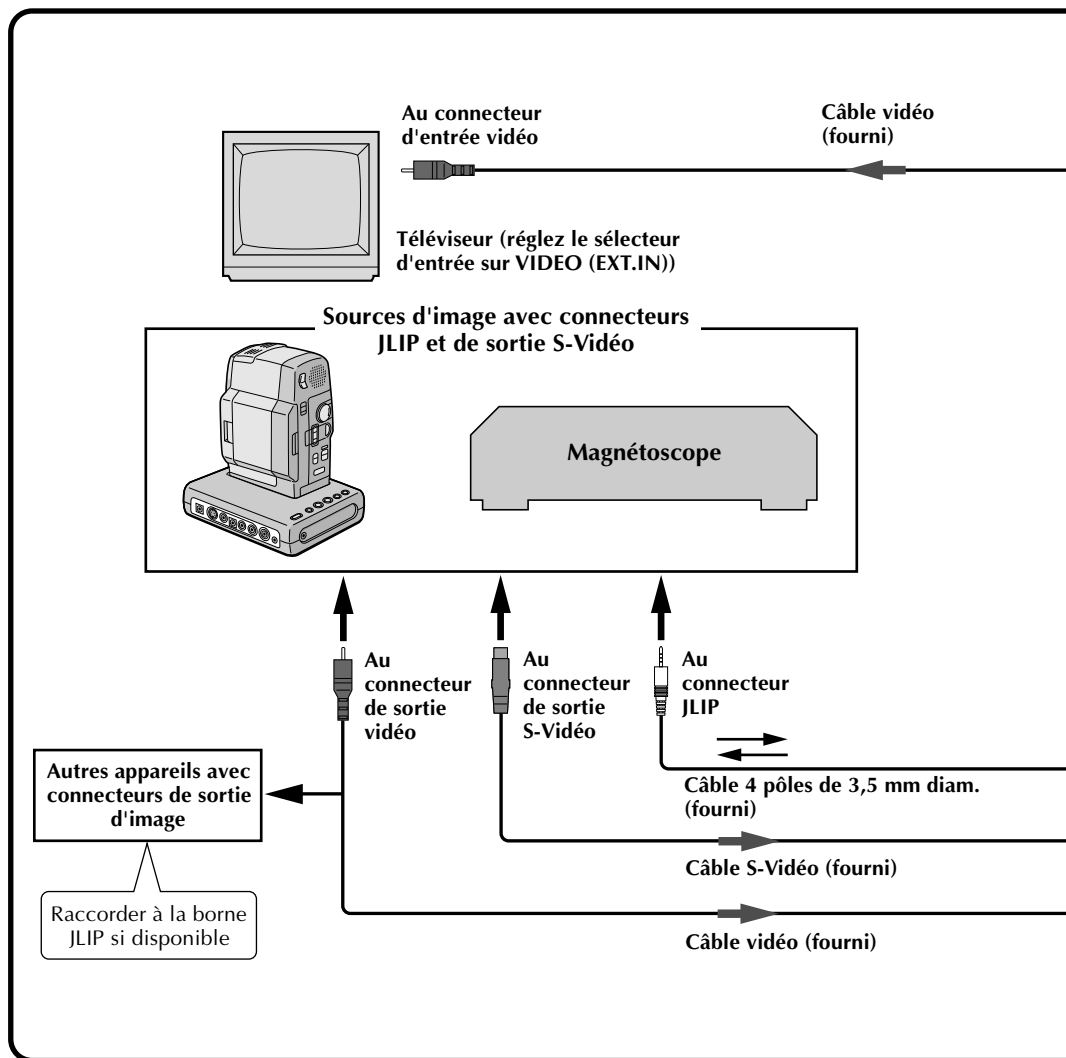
Au connecteur d'entrée vidéo

Câble vidéo (fourni)

Téléviseur (réglez le sélecteur d'entrée sur VIDEO (EXT.IN))

Sources d'image avec connecteurs JLIP et de sortie S-Vidéo

Magnétoscope

Au connecteur de sortie vidéo

Au connecteur de sortie S-Vidéo

Au connecteur JLIP

Autres appareils avec connecteurs de sortie d'image

Raccorder à la borne JLIP si disponible

Câble 4 pôles de 3,5 mm diam. (fourni)

Câble S-Vidéo (fourni)

Câble vidéo (fourni)